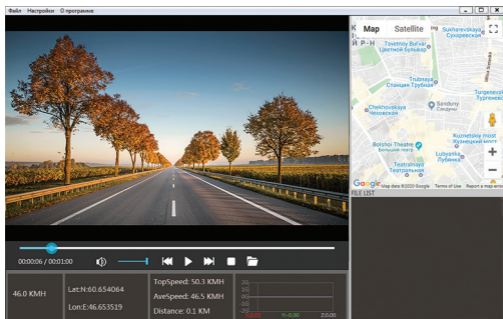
Файл Настройки О программе

Map Satellite

Р-Н

Tsvetnoy Bul'var
Цветной бульвар

Sukharevskaya
Сухаревская

Trubnaya
Станция Трубная

Turgenevskaya
Тургеневская

Chekhovskaya
Чеховская

Sandunу
Сандуны

Bolshoi Theatre
Большой театр

Kuznetsky most
Кузнецкий мост

Lubyanka
Лубянка

Teatralnaya
Театральная

Google Map data ©2020 Google Terms of Use Report a map error

FILE LIST

00:00:06 / 00:01:00

46.0 KMH

Lat:N:60.654064

Lon:E:46.653519

TopSpeed: 50.3 KMH

AveSpeed: 46.5 KMH

Distance: 0.1 KM